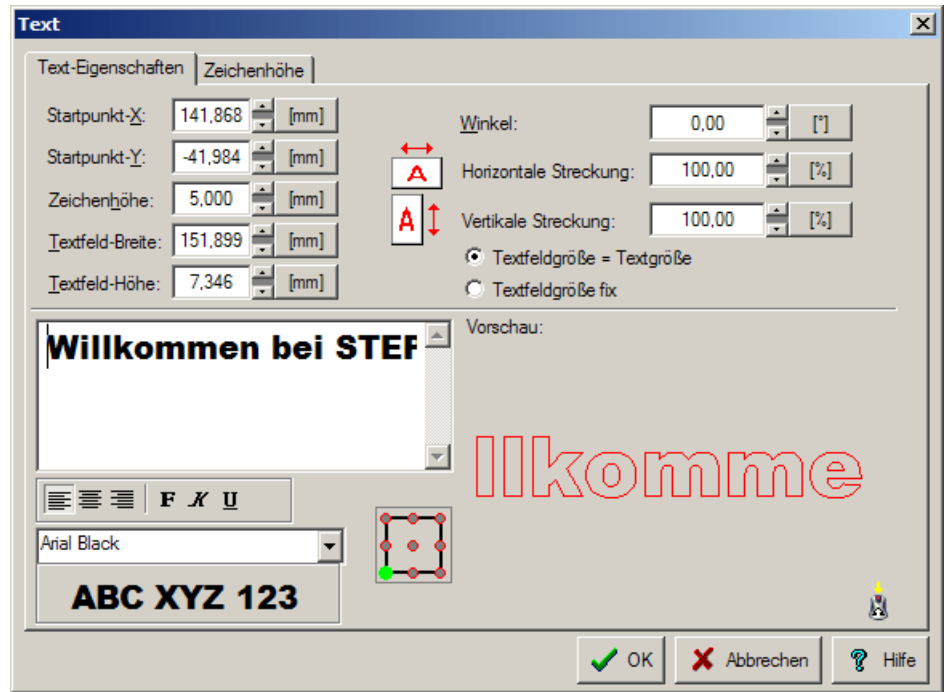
Text

Text-Eigenschaften | Zeichenhöhe

Startpunkt-X: 141,868 [mm]
Startpunkt-Y: -41,984 [mm]
Zeichenhöhe: 5,000 [mm]
Textfeld-Breite: 151,899 [mm]
Textfeld-Höhe: 7,346 [mm]

A
A

Winkel: 0,00 [°]
Horizontale Streckung: 100,00 [%]
Vertikale Streckung: 100,00 [%]
Textfeldgröße = Textgröße
Textfeldgröße fix

Willkommen bei STEF

Vorschau:

llkomme

F K U

Arial Black

ABC XYZ 123

OK Abbrechen Hilfe